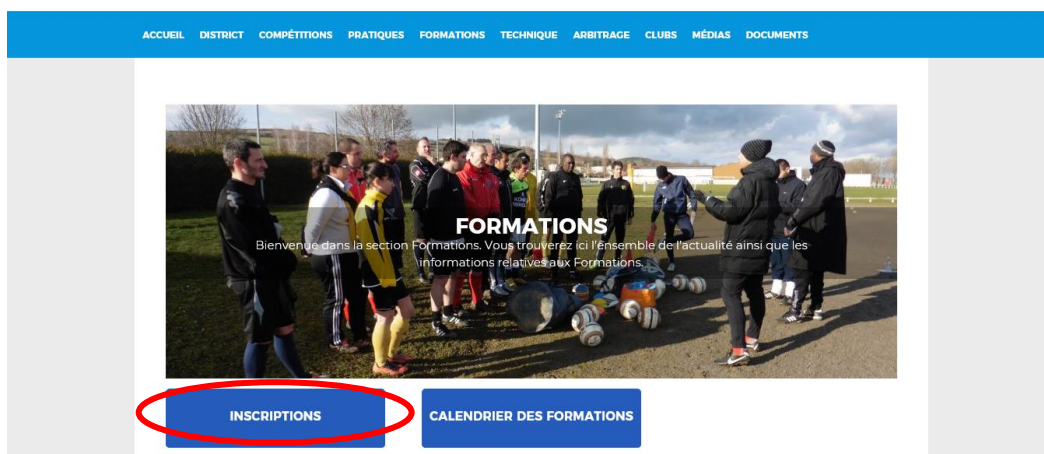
ACCUEIL DISTRICT COMPÉTITIONS PRATIQUES FORMATIONS TECHNIQUE ARBITRAGE CLUBS MÉDIAS DOCUMENTS

FORMATIONS

Bienvenue dans la section Formations. Vous trouverez ici l'ensemble de l'actualité ainsi que les informations relatives aux Formations.

INSCRIPTIONS

CALENDRIER DES FORMATIONS